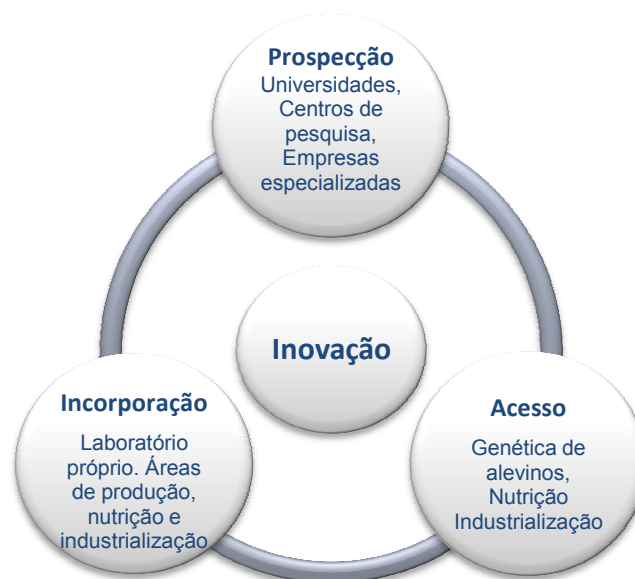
Prospecção
Universidades, Centros de pesquisa, Empresas especializadas

Inovação

Incorporação
Laboratório próprio. Áreas de produção, nutrição e industrialização

Acesso
Genética de alevinos, Nutrição Industrialização